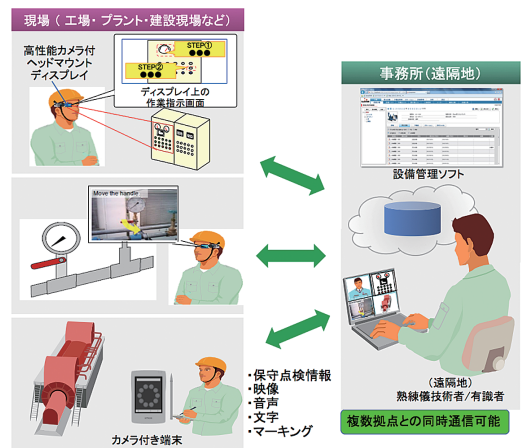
現場（工場・プラント・建設現場など）

高性能カメラ付ヘッドマウントディスプレイ

STEP①
STEP②

ディスプレイ上の作業指示画面

Move the handle

カメラ付き端末

・保守点検情報
・映像
・音声
・文字
・マーキング

事務所（遠隔地）

設備管理ソフト

（遠隔地）
熟練技術者／有識者

複数拠点との同時通信可能